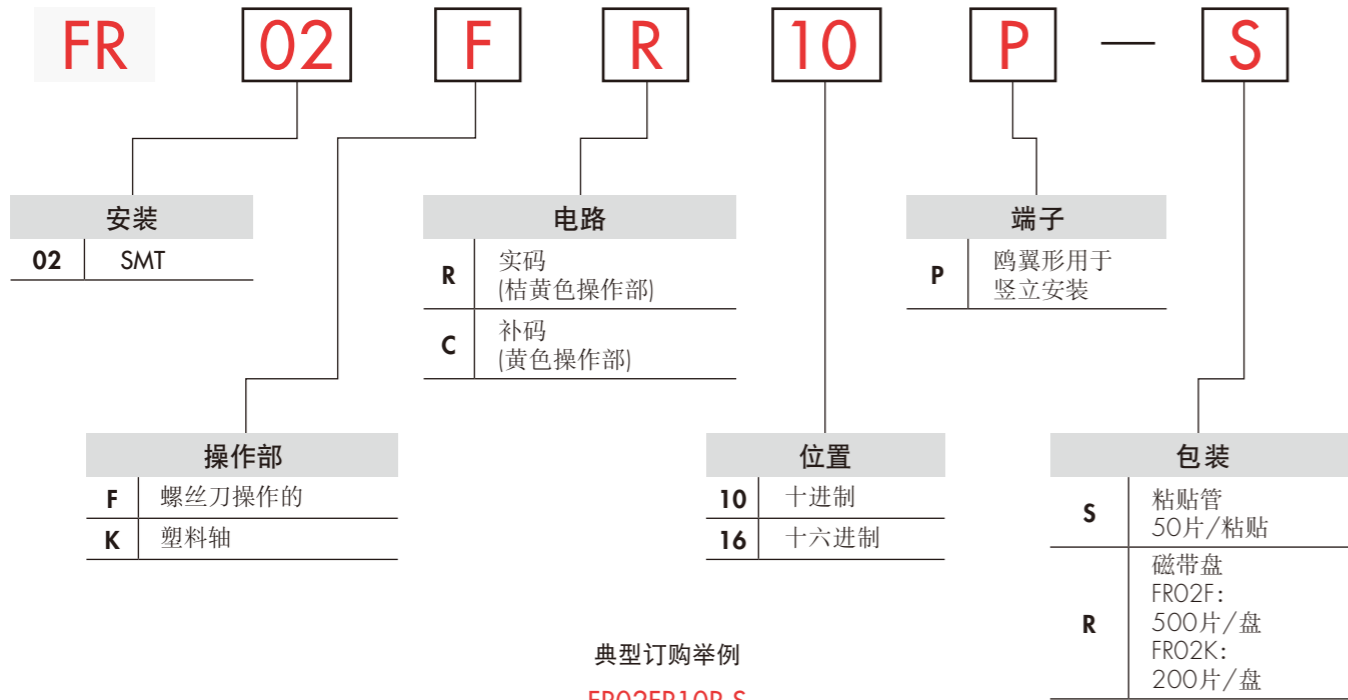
FR 02 F R 10 P — S

安装

| 02 | SMT |
|---|---|

电路

| R | 实码 (桔黄色操作部) |
|---|---|
| C | 补码 (黄色操作部) |

端子

| P | 鸥翼形用于竖立安装 |
|---|---|

操作部

| F | 螺丝刀操作的 |
|---|---|
| K | 塑料轴 |

位置

| 10 | 十进制 |
|---|---|
| 16 | 十六进制 |

包装

| S | 粘贴管 50片/粘贴 |
|---|---|
| R | 磁带盘 FR02F: 500片/盘 FR02K: 200片/盘 |

典型订购举例

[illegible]